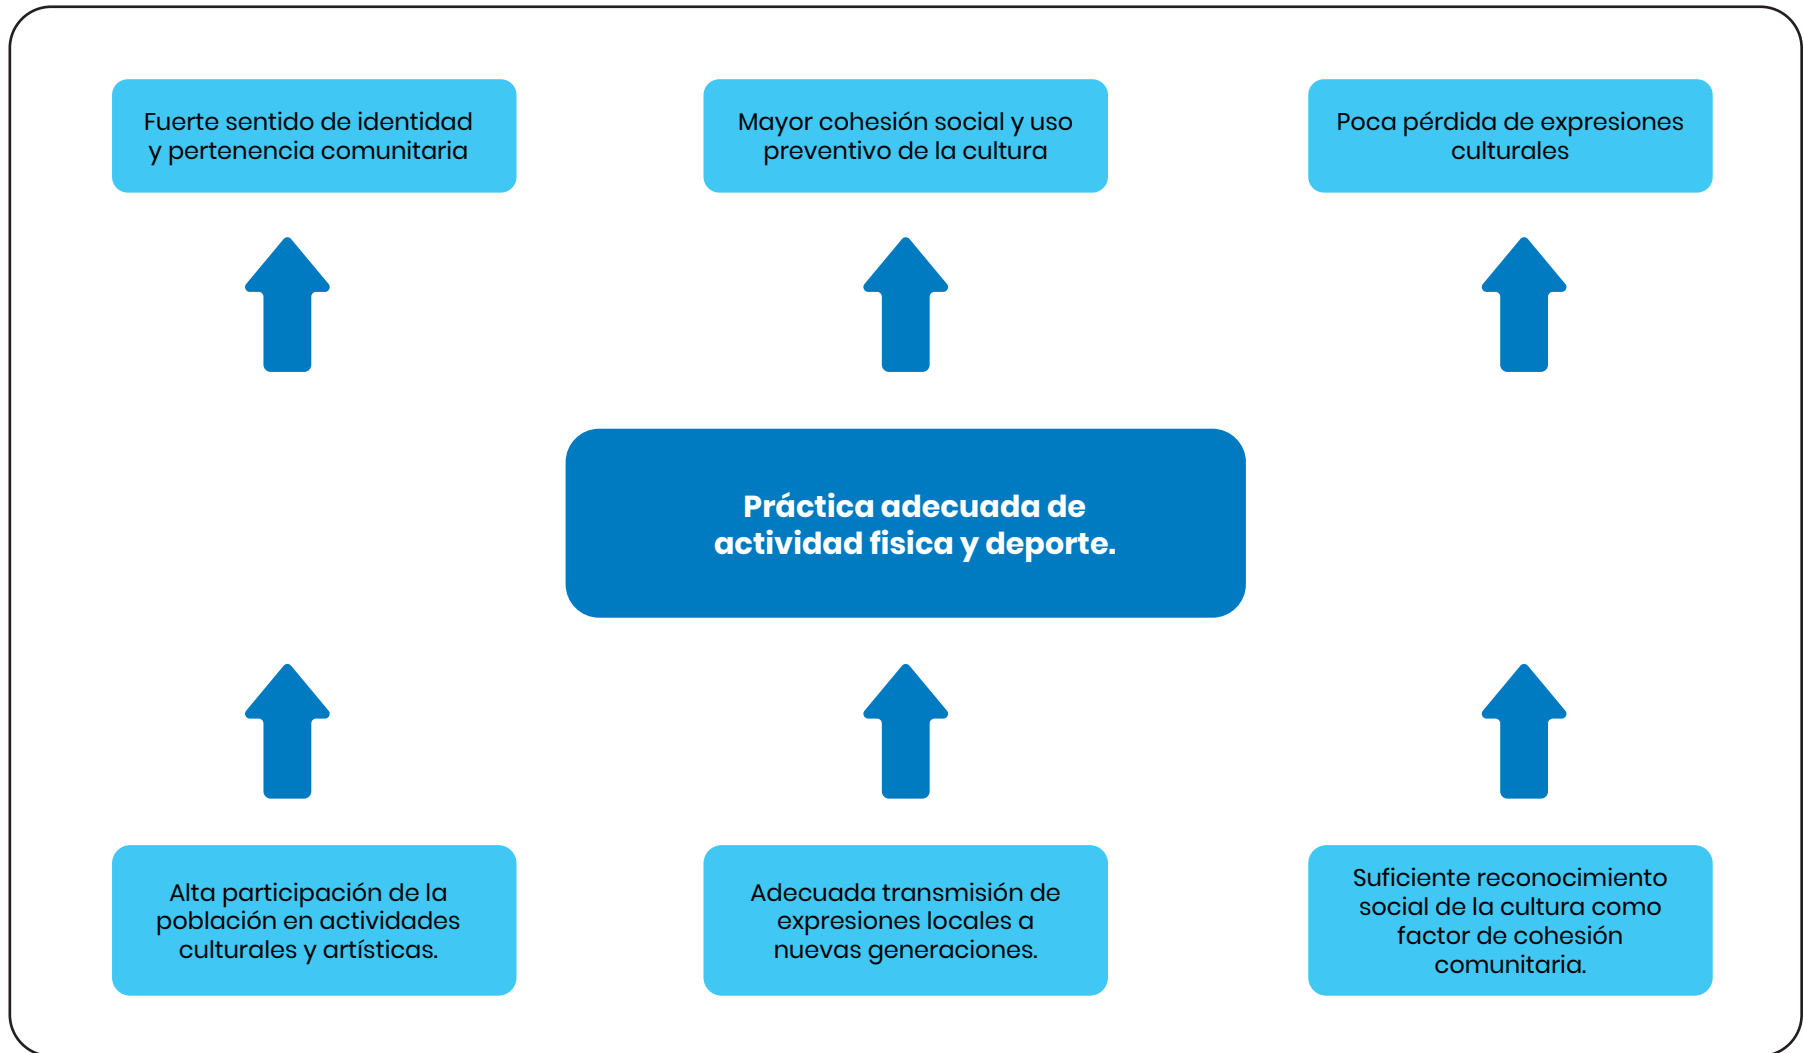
Fuerte sentido de identidad y pertenencia comunitaria

Mayor cohesión social y uso preventivo de la cultura

Poca pérdida de expresiones culturales

Práctica adecuada de actividad fisica y deporte.

Alta participación de la población en actividades culturales y artísticas.

Adecuada transmisión de expresiones locales a nuevas generaciones.

Suficiente reconocimiento social de la cultura como factor de cohesión comunitaria.